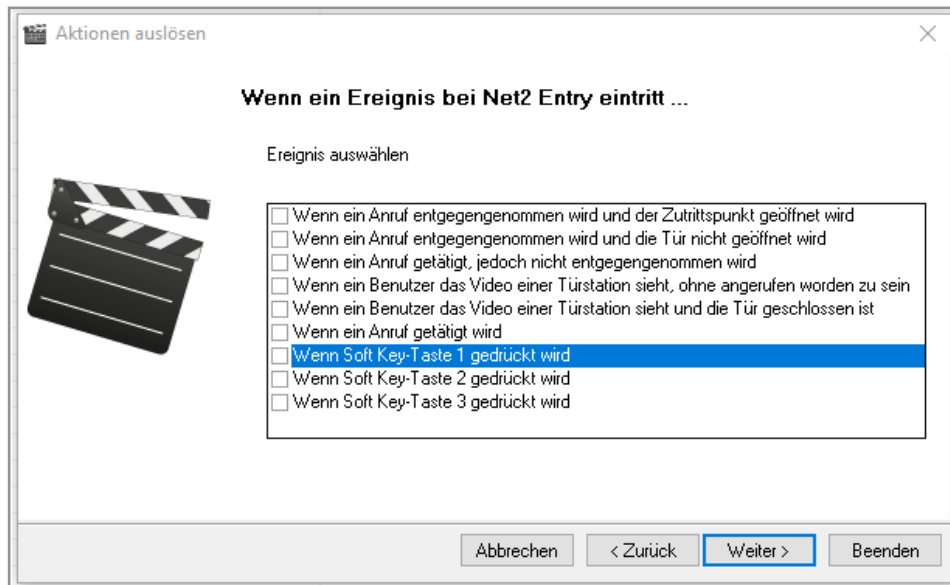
Aktionen auslösen

Wenn ein Ereignis bei Net2 Entry eintritt ...

Ereignis auswählen

Wenn ein Anruf entgegengenommen wird und der Zutrittspunkt geöffnet wird
Wenn ein Anruf entgegengenommen wird und die Tür nicht geöffnet wird
Wenn ein Anruf getätigt, jedoch nicht entgegengenommen wird
Wenn ein Benutzer das Video einer Türstation sieht, ohne angerufen worden zu sein
Wenn ein Benutzer das Video einer Türstation sieht und die Tür geschlossen ist
Wenn ein Anruf getätigt wird
Wenn Soft Key-Taste 1 gedrückt wird
Wenn Soft Key-Taste 2 gedrückt wird
Wenn Soft Key-Taste 3 gedrückt wird

Abbrechen | < Zurück | Weiter > | Beenden